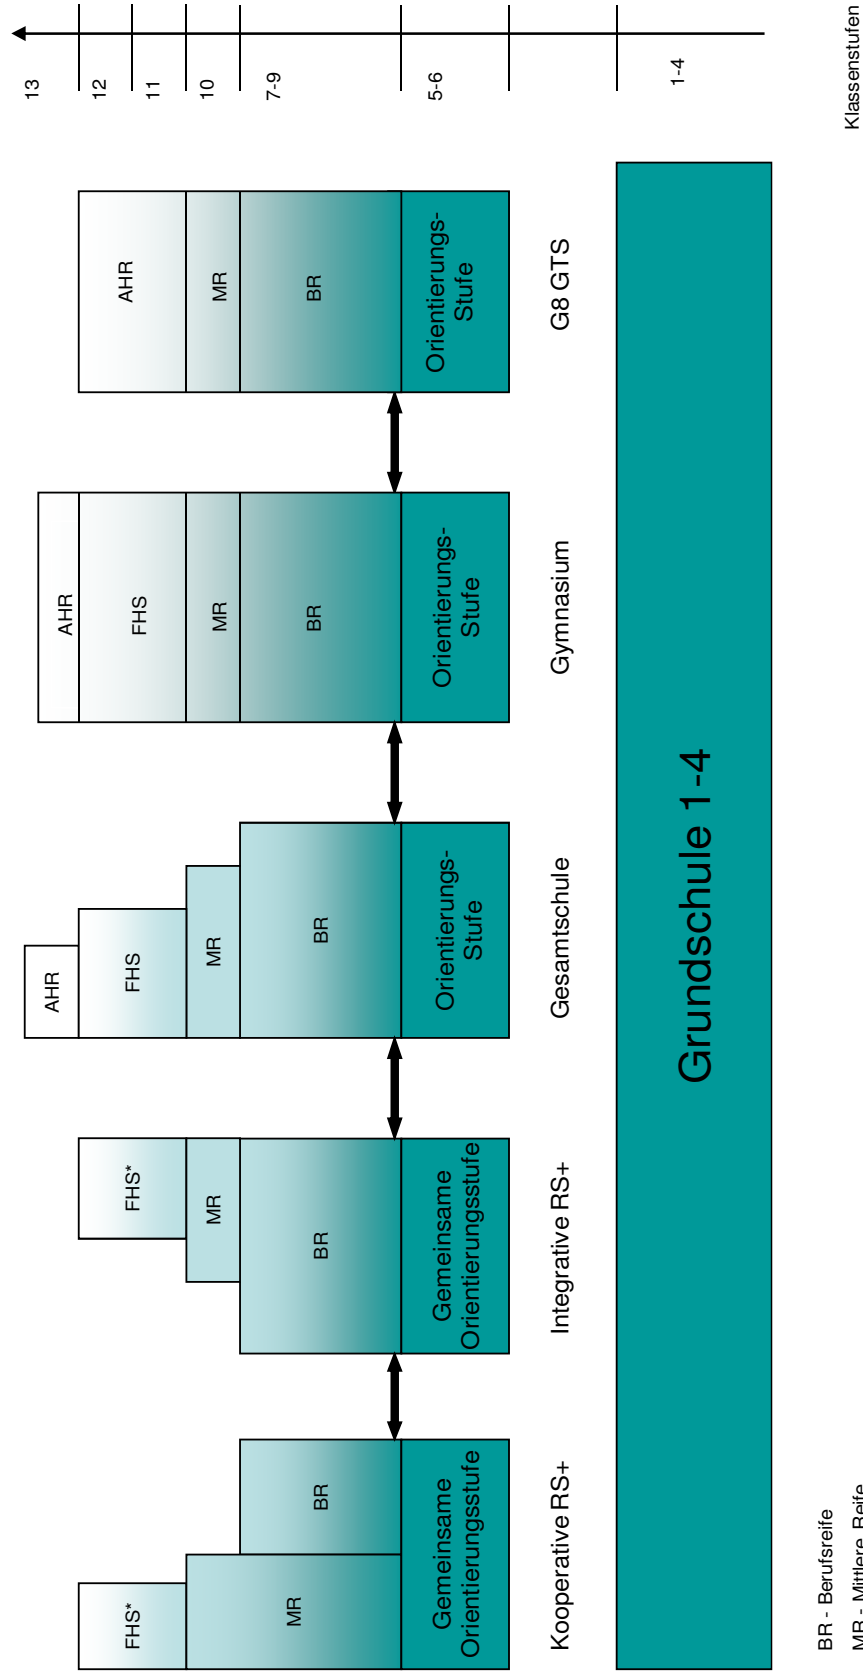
Klassenstufen

13
12
11
10
7-9
5-6
1-4

AHR
MR
BR
Orientierungs-Stufe
G8 GTS

AHR
FHS
MR
BR
Orientierungs-Stufe
Gymnasium

AHR
FHS
MR
BR
Orientierungs-Stufe
Gesamtschule

FHS*
MR
BR
Gemeinsame Orientierungsstufe
Integrative RS+

FHS*
MR
BR
Gemeinsame Orientierungsstufe
Kooperative RS+

Grundschule 1-4

BR - Berufsreife
MR - Mittlere Reife